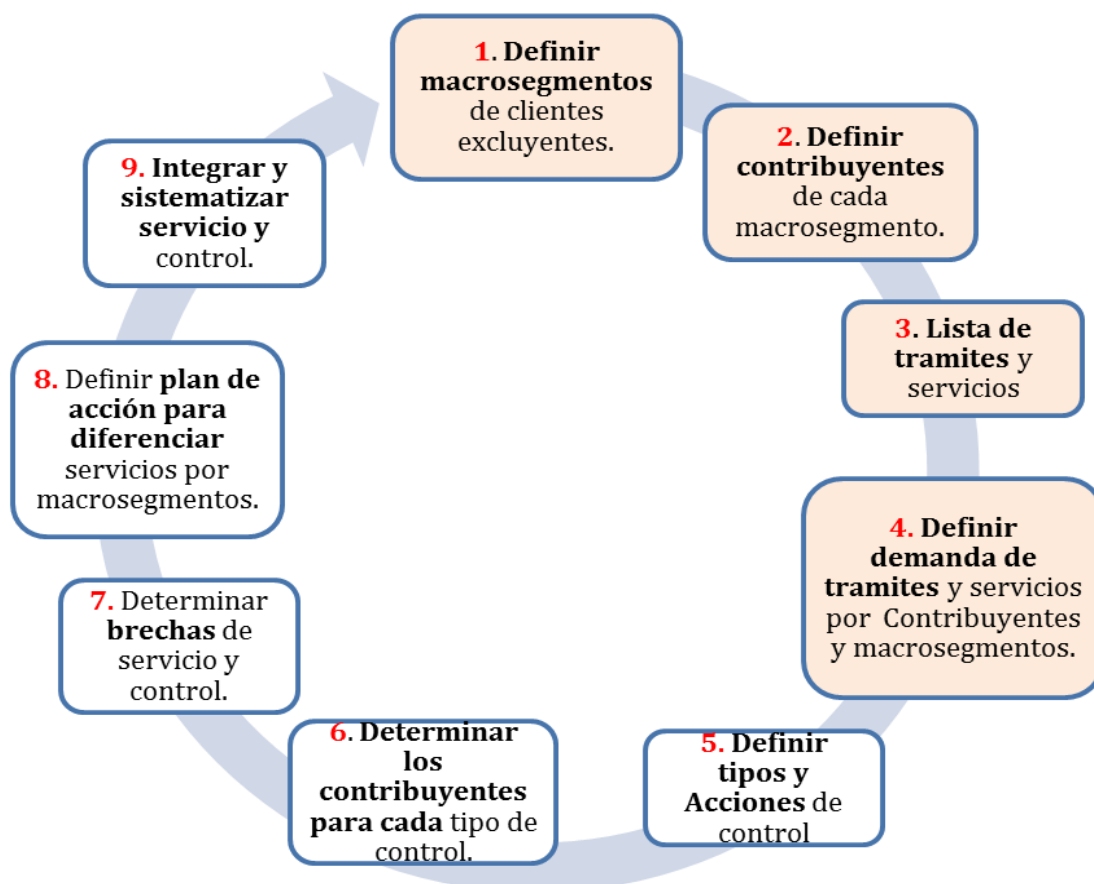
1. Definir macrosegmentos de clientes excluyentes.

2. Definir contribuyentes de cada macrosegmento.

3. Lista de tramites y servicios

4. Definir demanda de tramites y servicios por Contribuyentes y macrosegmentos.

5. Definir tipos y Acciones de control

6. Determinar los contribuyentes para cada tipo de control.

7. Determinar brechas de servicio y control.

8. Definir plan de acción para diferenciar servicios por macrosegmentos.

9. Integrar y sistematizar servicio y control.